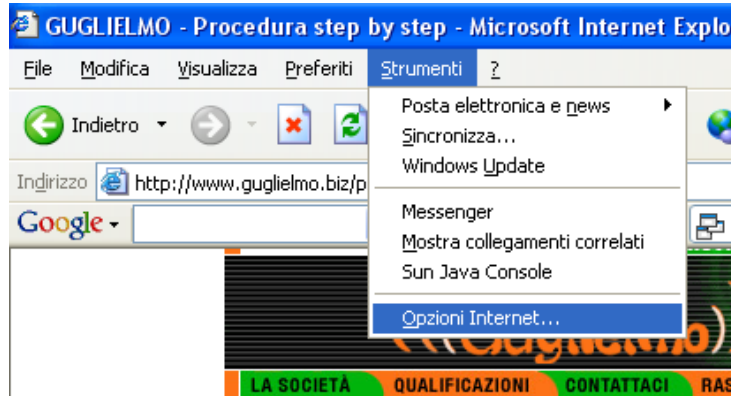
GUGLIELMO - Procedura step by step - Microsoft Internet Explo

File Modifica Visualizza Preferiti Strumenti ?

Indietro

Indirizzo http://www.guglielmo.biz/p

Google

Posta elettronica e news
Sincronizza...
Windows Update

Messenger
Mostra collegamenti correlati
Sun Java Console

Opzioni Internet...

LA SOCIETÀ QUALIFICAZIONI CONTATTACI RAS